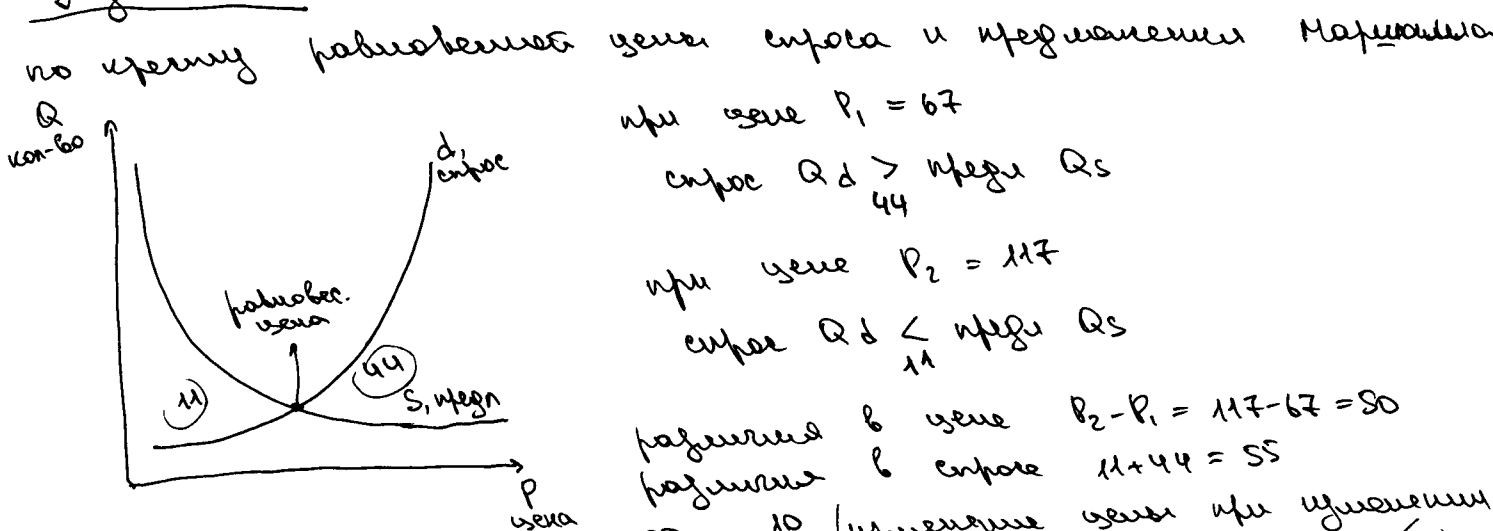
по кресту равновесной цены спроса и предложения Маршалла

Q кол-во

d, спрос

равновес. цена

(11)

(44)

S, предл

P цена

при цене $P_1 = 67$

спрос $Qd \underset{44}{>}$ предл $Qs$

при цене $P_2 = 117$

спрос $Qd \underset{11}{<}$ предл $Qs$

различие в цене $P_2 - P_1 = 117 - 67 = 50$

различие в спросе $11 + 44 = 55$

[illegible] 10 изменение цены при изменении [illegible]